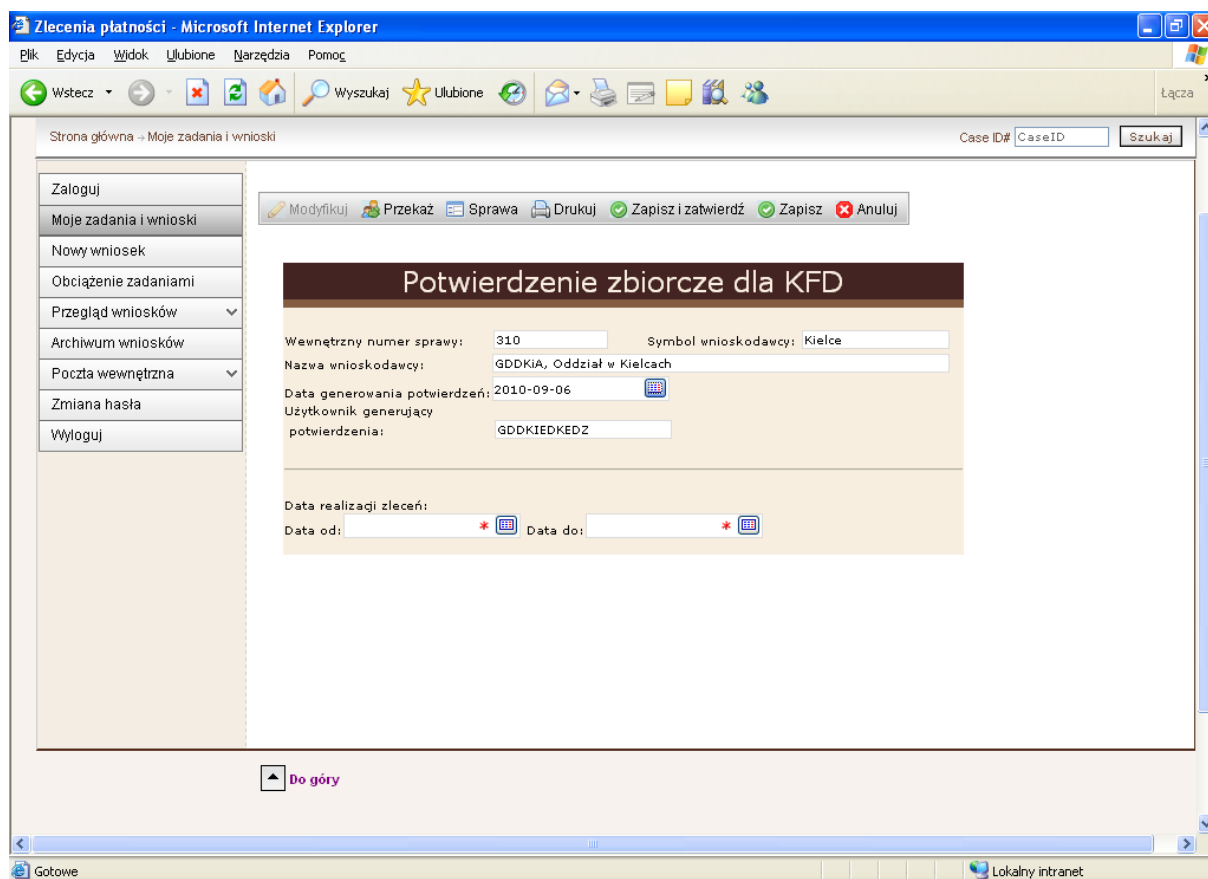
Zlecenia płatności - Microsoft Internet Explorer

Plik Edycja Widok Ulubione Narzędzia Pomoc

Wstecz Wyszukaj Ulubione Łącza

Strona główna → Moje zadania i wnioski

Case ID# CaseID Szukaj

Zaloguj
Moje zadania i wnioski
Nowy wniosek
Obciążenie zadaniami
Przegląd wniosków
Archiwum wniosków
Poczta wewnętrzna
Zmiana hasła
Wyloguj

Modyfikuj Przekaż Sprawa Drukuj Zapisz i zatwierdź Zapisz Anuluj

Potwierdzenie zbiorcze dla KFD

Wewnętrzny numer sprawy: 310
Symbol wnioskodawcy: Kielce
Nazwa wnioskodawcy: GDDKiA, Oddział w Kielcach
Data generowania potwierdzeń: 2010-09-06
Użytkownik generujący potwierdzenia: GDDKIEDKEDZ

Data realizacji zleceń:
Data od: * Data do: *

Do góry

Gotowe
Lokalny intranet